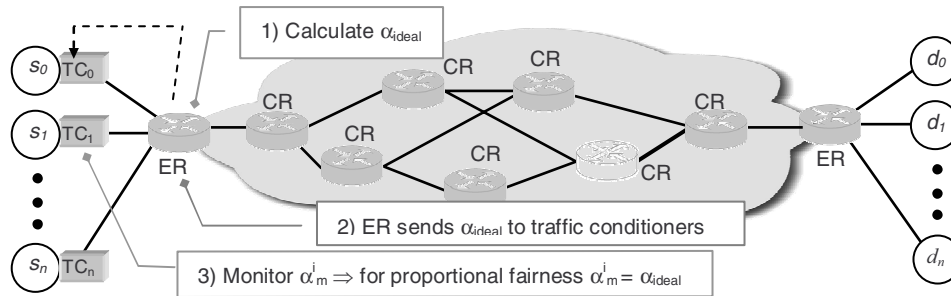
1) Calculate $\alpha_{ideal}$

$s_0$ $TC_0$

$s_1$ $TC_1$

$s_n$ $TC_n$

ER

CR

CR

CR

CR

CR

CR

CR

ER

$d_0$

$d_1$

$d_n$

2) ER sends $\alpha_{ideal}$ to traffic conditioners

3) Monitor $\alpha^i_m \Rightarrow$ for proportional fairness $\alpha^i_m = \alpha_{ideal}$